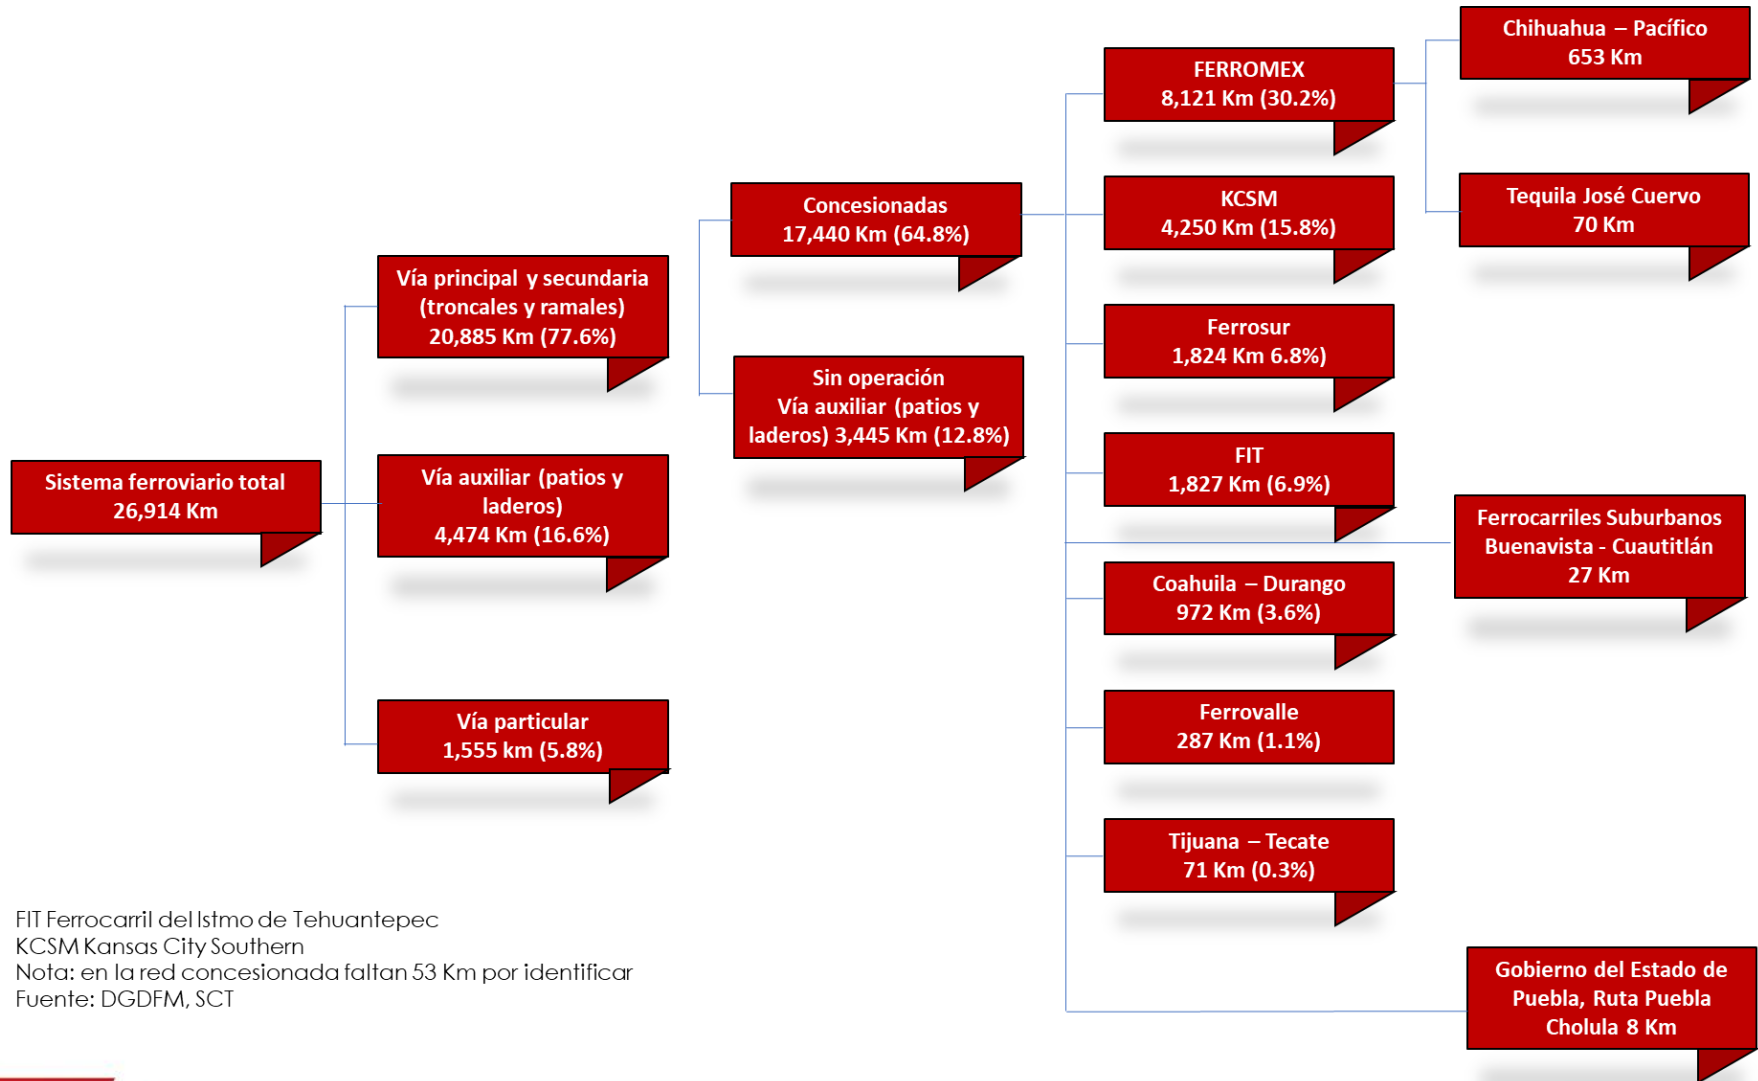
Sistema ferroviario total
26,914 Km

Vía principal y secundaria (troncales y ramales)
20,885 Km (77.6%)

Vía auxiliar (patios y laderos)
4,474 Km (16.6%)

Vía particular
1,555 km (5.8%)

Concesionadas
17,440 Km (64.8%)

Sin operación
Vía auxiliar (patios y laderos) 3,445 Km (12.8%)

FERROMEX
8,121 Km (30.2%)

KCSM
4,250 Km (15.8%)

Ferrosur
1,824 Km 6.8%)

FIT
1,827 Km (6.9%)

Coahuila – Durango
972 Km (3.6%)

Ferrovalle
287 Km (1.1%)

Tijuana – Tecate
71 Km (0.3%)

Chihuahua – Pacífico
653 Km

Tequila José Cuervo
70 Km

Ferrocarriles Suburbanos Buenavista - Cuautitlán
27 Km

Gobierno del Estado de Puebla, Ruta Puebla Cholula 8 Km

FIT Ferrocarril del Istmo de Tehuantepec
KCSM Kansas City Southern
Nota: en la red concesionada faltan 53 Km por identificar
Fuente: DGDFM, SCT